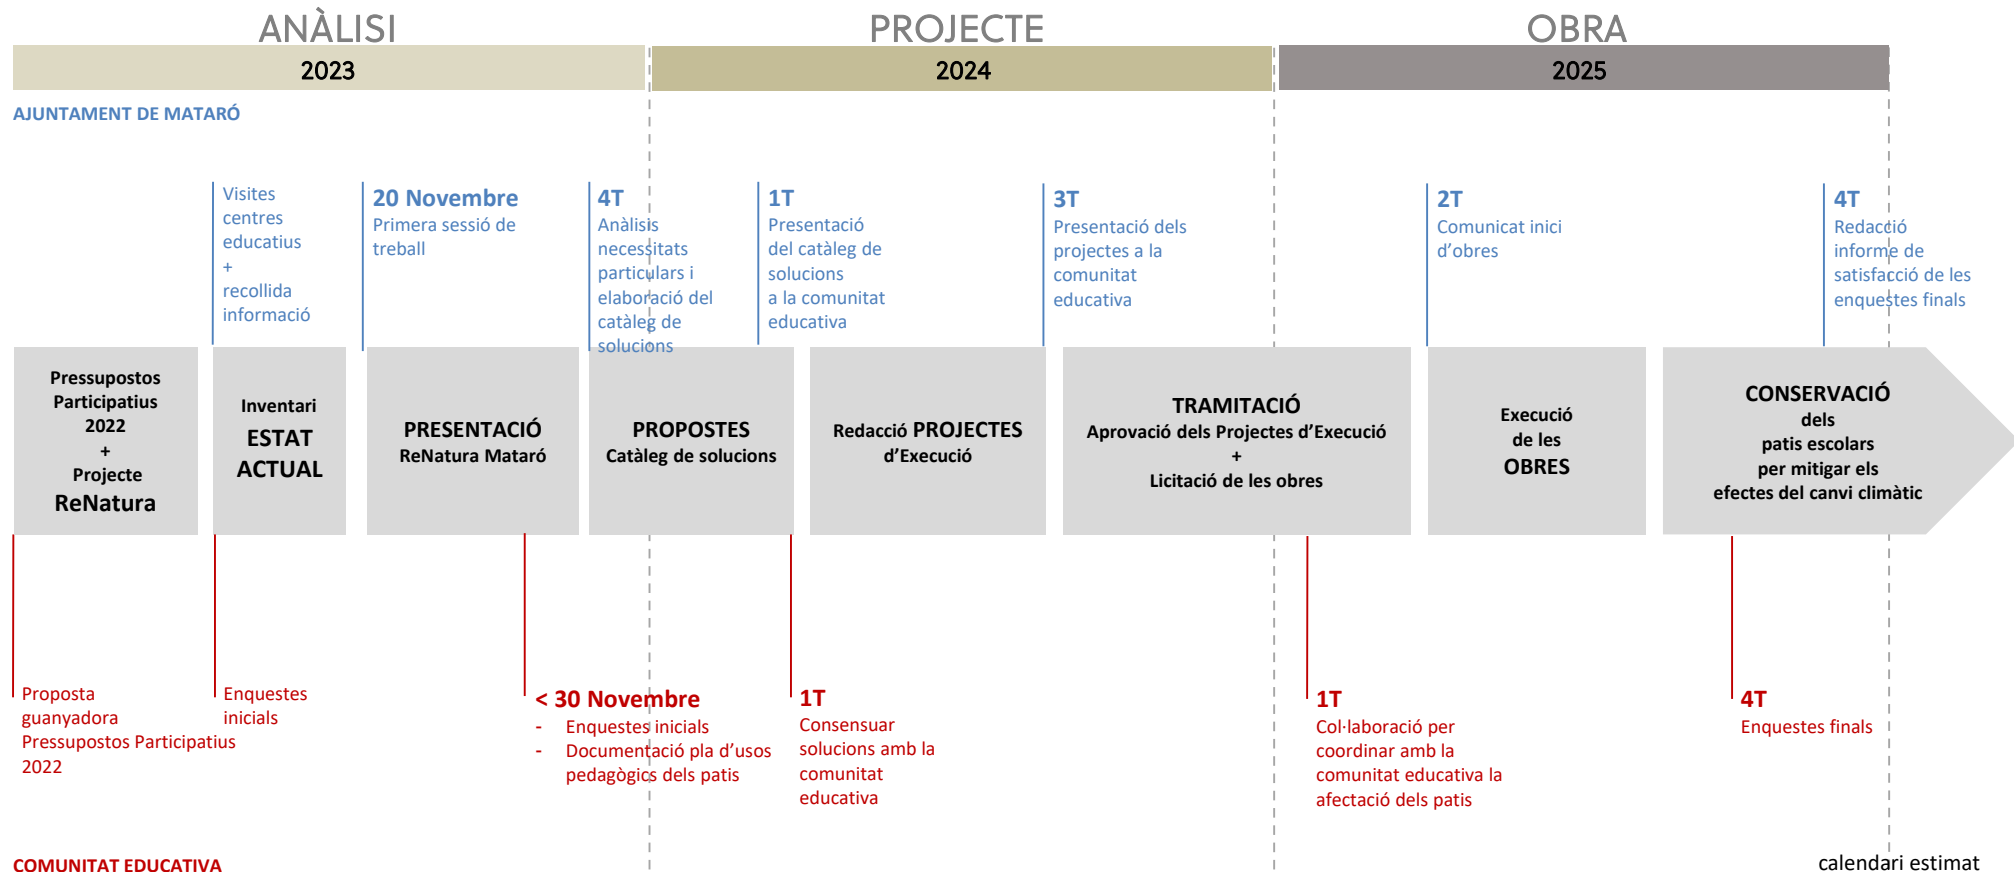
ANÀLISI

PROJECTE

OBRA

2023

2024

2025

AJUNTAMENT DE MATARÓ

Visites centres educatius + recollida informació

20 Novembre
Primera sessió de treball

4T
Anàlisis necessitats particulars i elaboració del catàleg de solucions

1T
Presentació del catàleg de solucions a la comunitat educativa

3T
Presentació dels projectes a la comunitat educativa

2T
Comunicat inici d'obres

4T
Redacció informe de satisfacció de les enquestes finals

Pressupostos Participatius 2022 + Projecte ReNatura

Inventari ESTAT ACTUAL

PRESENTACIÓ
ReNatura Mataró

PROPOSTES
Catàleg de solucions

Redacció PROJECTES d'Execució

TRAMITACIÓ
Aprovació dels Projectes d'Execució + Licitació de les obres

Execució de les OBRES

CONSERVACIÓ dels patis escolars per mitigar els efectes del canvi climàtic

Proposta guanyadora Pressupostos Participatius 2022

Enquestes inicials

< 30 Novembre
- Enquestes inicials
- Documentació pla d'usos pedagògics dels patis

1T
Consensuar solucions amb la comunitat educativa

1T
Col·laboració per coordinar amb la comunitat educativa la afectació dels patis

4T
Enquestes finals

COMUNITAT EDUCATIVA

calendari estimat